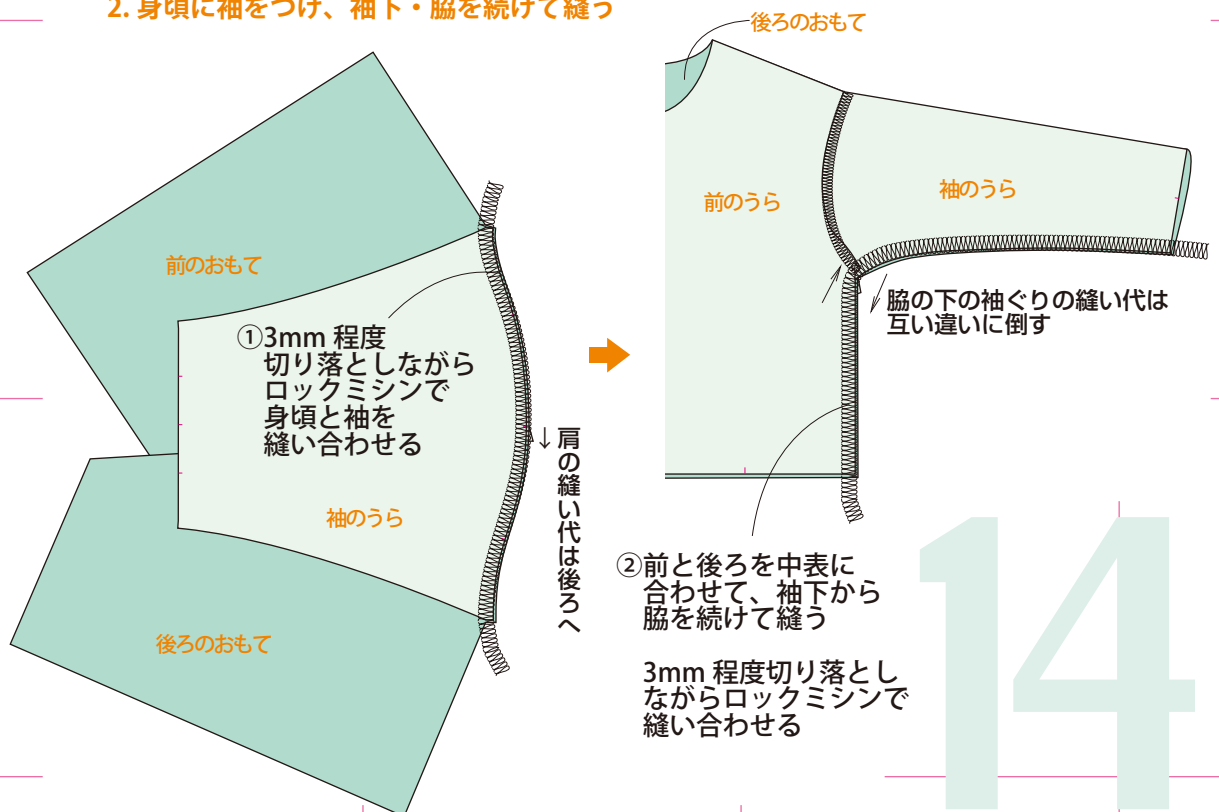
2. 身頃に袖をつけ、袖下・脇を続けて縫う

前のおもて

①3mm 程度
切り落としながら
ロックミシンで
身頃と袖を
縫い合わせる

↓肩の縫い代は後ろへ

袖のうら

後ろのおもて

後ろのおもて

前のうら

袖のうら

脇の下の袖ぐりの縫い代は
互い違いに倒す

②前と後ろを中表に
合わせて、袖下から
脇を続けて縫う

3mm 程度切り落とし
ながらロックミシンで
縫い合わせる

14